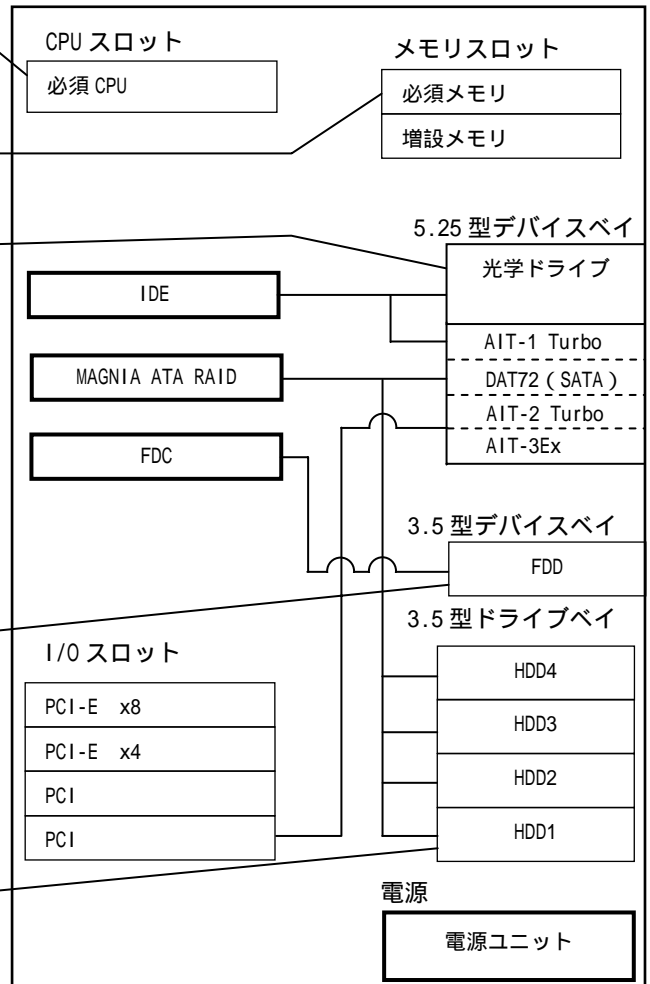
CPU スロット

必須 CPU

メモリスロット

必須メモリ

増設メモリ

5.25 型デバイスベイ

光学ドライブ

IDE

AIT-1 Turbo

MAGNIA ATA RAID

DAT72（SATA）

AIT-2 Turbo

FDC

AIT-3Ex

3.5 型デバイスベイ

FDD

3.5 型ドライブベイ

I/O スロット

HDD4

PCI-E x8

HDD3

PCI-E x4

PCI

HDD2

PCI

HDD1

電源

電源ユニット